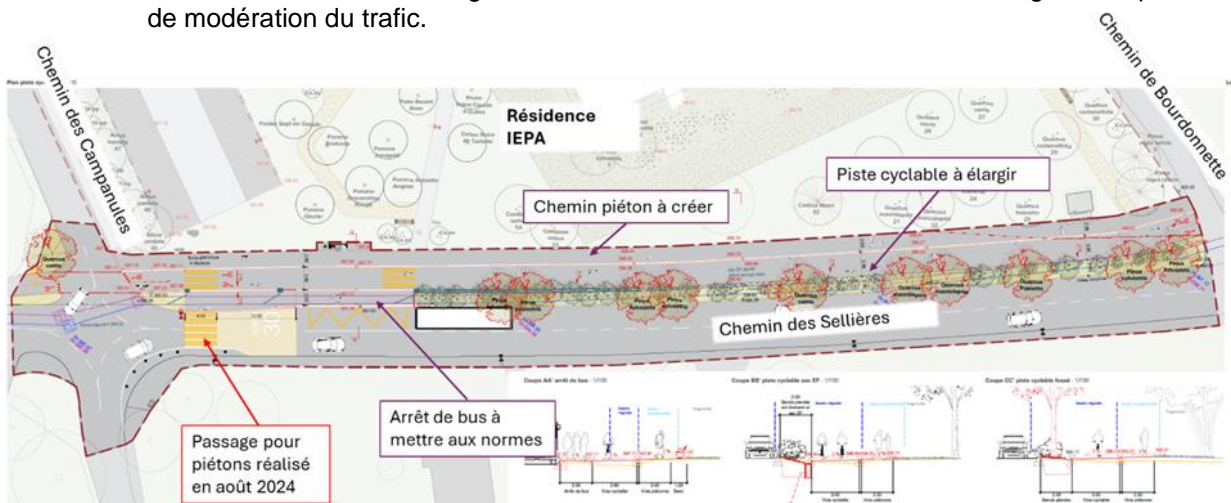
de modération du trafic.

Chemin des Campanules

Chemin de Bourdonnette

Résidence IEPA

Piste cyclable à élargir

Chemin piéton à créer

30

Chemin des Sellières

Arrêt de bus à mettre aux normes

Passage pour piétons réalisé en août 2024

Coupe AA' arrêt de bus

Coupe BB' piste cyclable

Coupe CC' piste cyclable